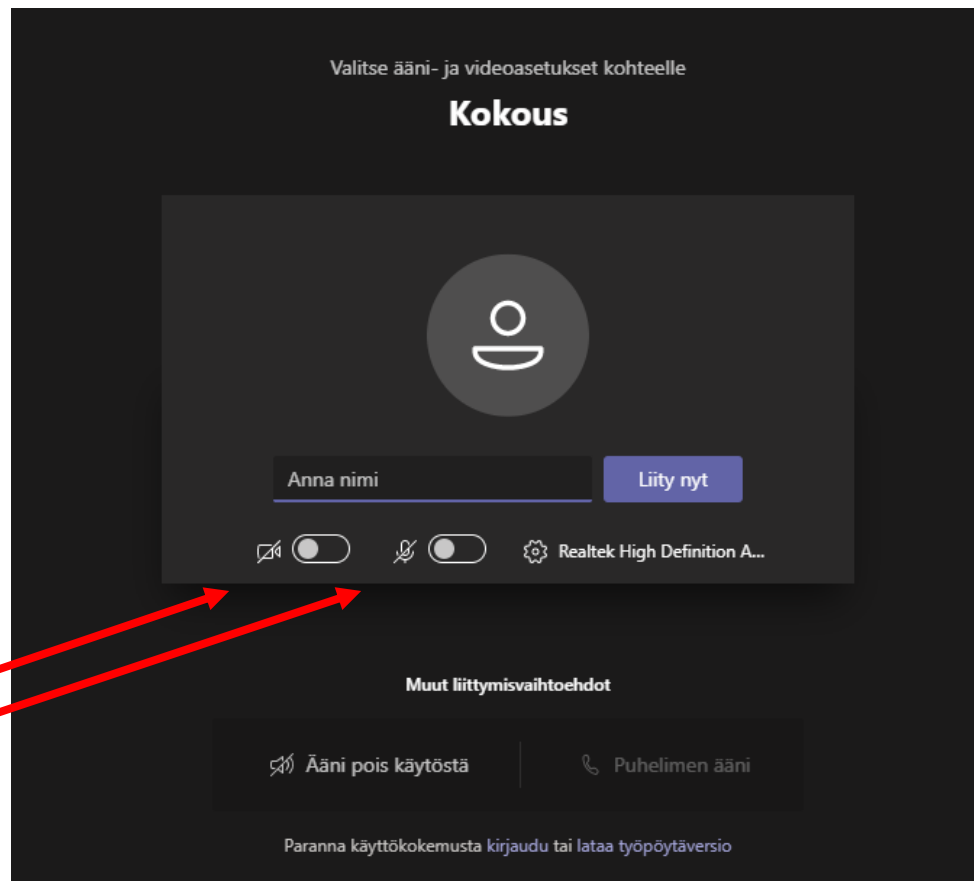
Valitse ääni- ja videoasetukset kohteelle

Kokous

Anna nimi

Liity nyt

Realtek High Definition A...

Muut liittymisvaihtoehdot

Ääni pois käytöstä

Puhelimen ääni

Paranna käyttökokemusta kirjaudu tai lataa työpöytäversio